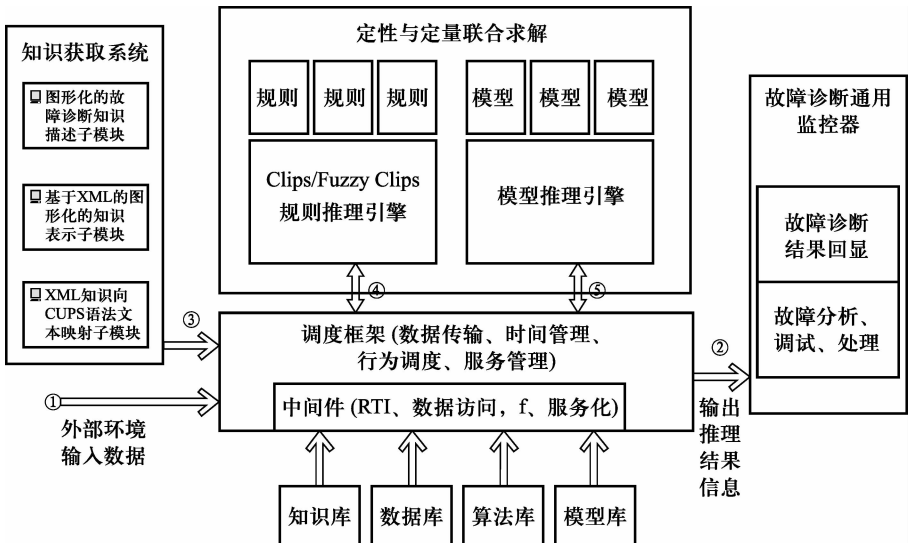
知识获取系统

图形化的故障诊断知识描述子模块

基于XML的图形化的知识表示子模块

XML知识向CUPS语法文本映射子模块

定性与定量联合求解

规则 规则 规则

模型 模型 模型

Clips/Fuzzy Clips 规则推理引擎

模型推理引擎

④

⑤

故障诊断通用监控器

故障诊断结果回显

故障分析、调试、处理

③

调度框架 (数据传输、时间管理、行为调度、服务管理)

②

①

中间件 (RTI、数据访问，f、服务化)

外部环境输入数据

输出推理结果信息

知识库 数据库 算法库 模型库